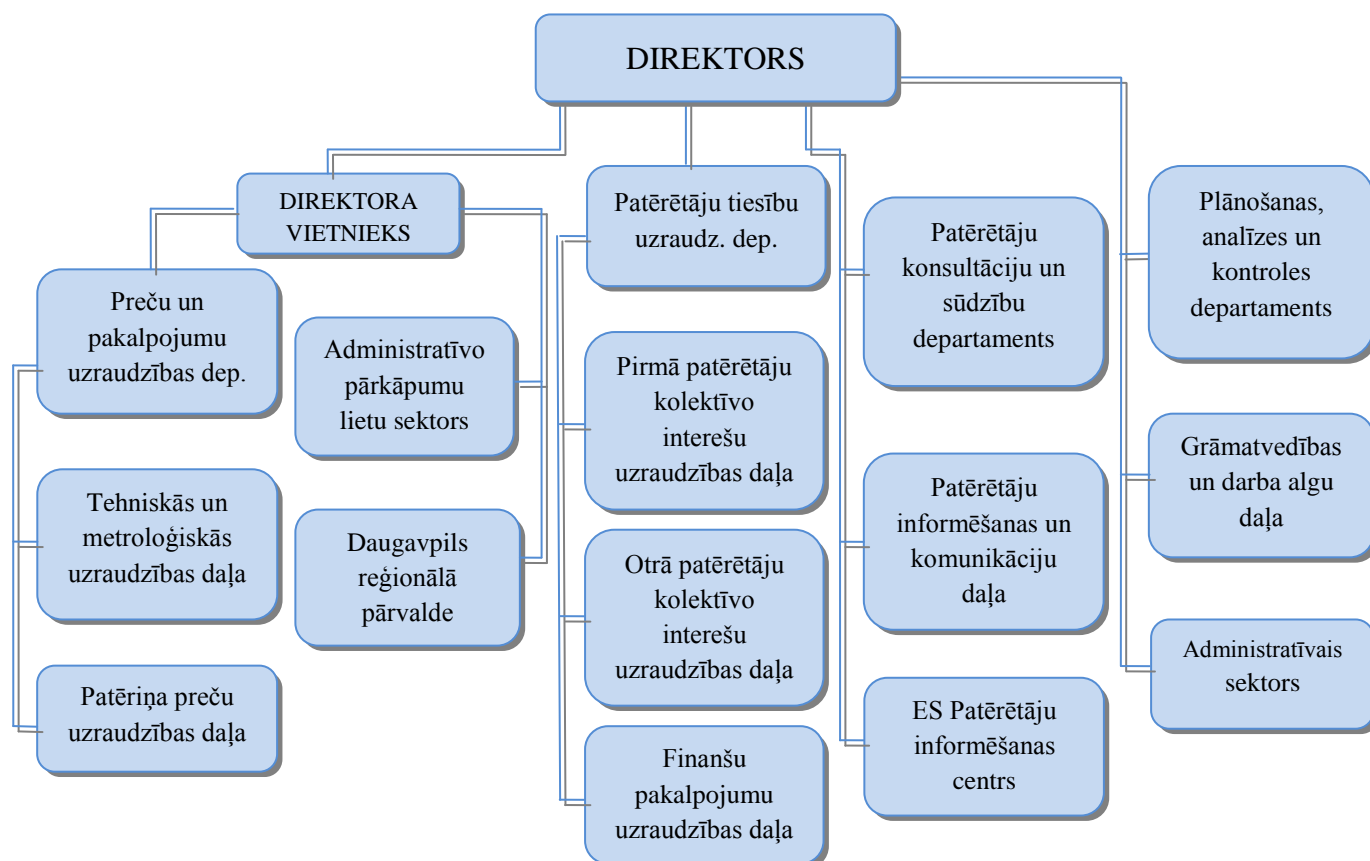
DIREKTORS

DIREKTORA VIETNIEKS

Preču un pakalpojumu uzraudzības dep.

Tehniskās un metroloģiskās uzraudzības daļa

Patēriņa preču uzraudzības daļa

Administratīvo pārkāpumu lietu sektors

Daugavpils reģionālā pārvalde

Patērētāju tiesību uzraudz. dep.

Pirmā patērētāju kolektīvo interešu uzraudzības daļa

Otrā patērētāju kolektīvo interešu uzraudzības daļa

Finanšu pakalpojumu uzraudzības daļa

Patērētāju konsultāciju un sūdzību departaments

Patērētāju informēšanas un komunikāciju daļa

ES Patērētāju informēšanas centrs

Plānošanas, analīzes un kontroles departaments

Grāmatvedības un darba algu daļa

Administratīvais sektors